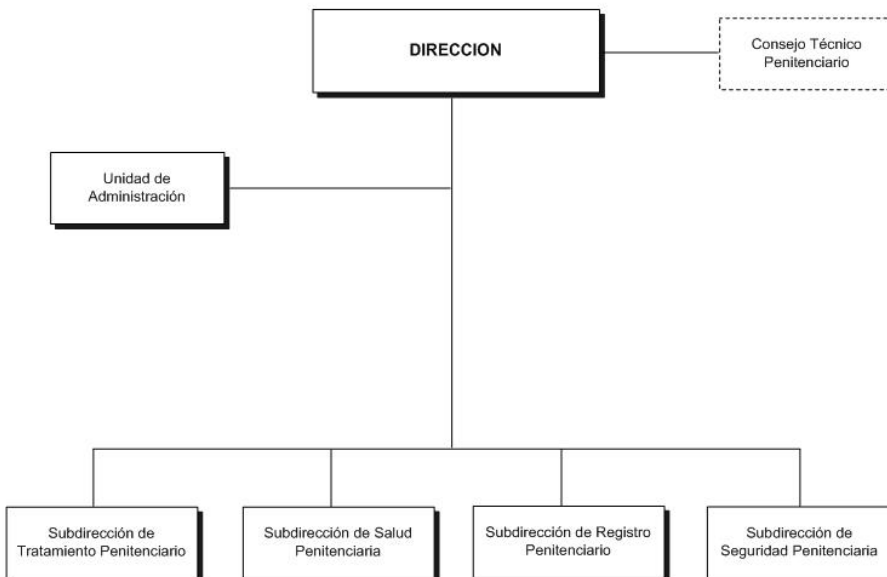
DIRECCION

Consejo Técnico Penitenciario

Unidad de Administración

Subdirección de Tratamiento Penitenciario

Subdirección de Salud Penitenciaria

Subdirección de Registro Penitenciario

Subdirección de Seguridad Penitenciaria